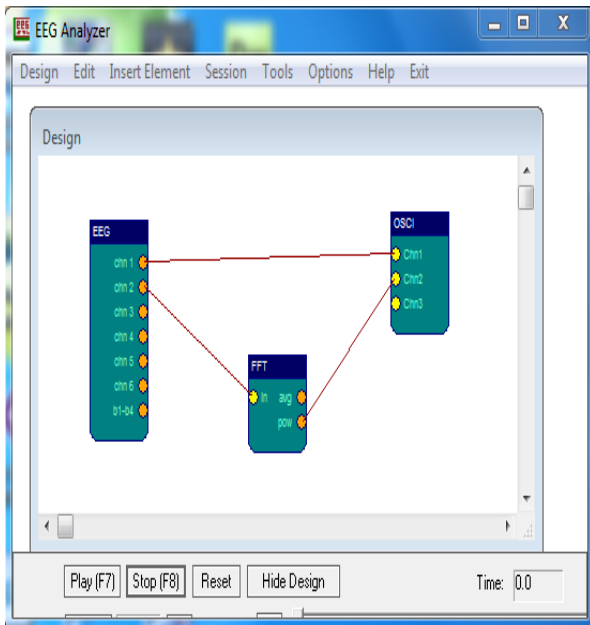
EEG Analyzer

Design Edit Insert Element Session Tools Options Help Exit

Design

EEG
chn 1
chn 2
chn 3
chn 4
chn 5
chn 6
b1-b4

FFT
In
avg
pow

OSCI
Chn1
Chn2
Chn3

Play (F7) Stop (F8) Reset Hide Design Time: 0.0